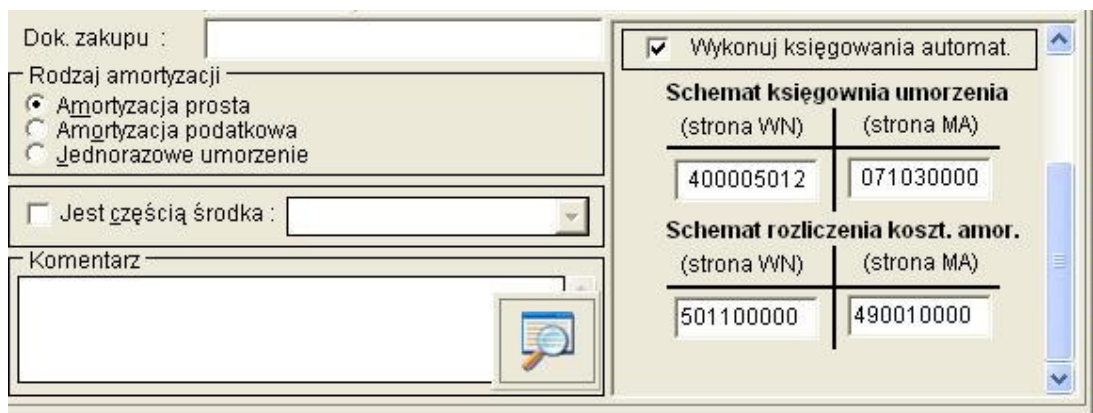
Dok. zakupu :

Rodzaj amortyzacji
Amortyzacja prosta
Amortyzacja podatkowa
Jednorazowe umorzenie

Jest częścią środka :

Komentarz

Wykonuj księgowania automat.

Schemat księgownia umorzenia

| (strona WN) | (strona MA) |
|---|---|
| 400005012 | 071030000 |

Schemat rozliczenia koszt. amor.

| (strona WN) | (strona MA) |
|---|---|
| 501100000 | 490010000 |